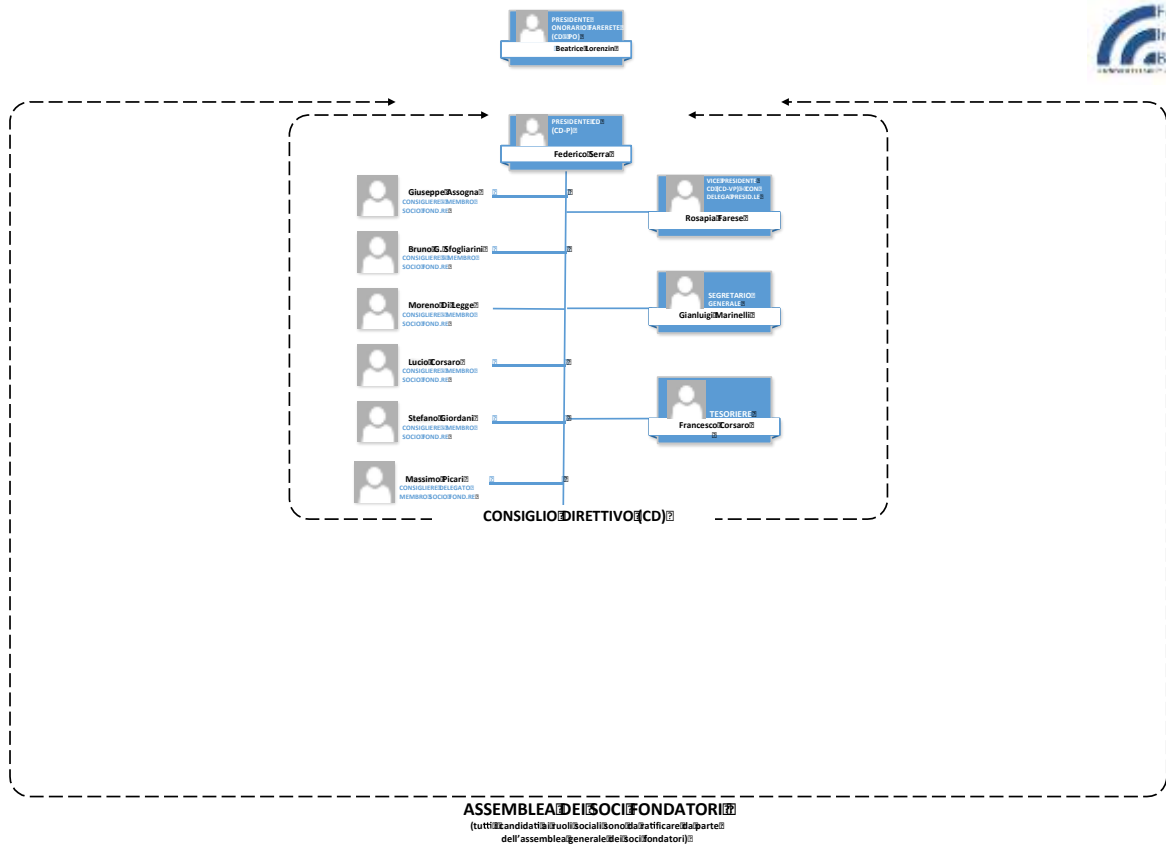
PRESIDENTE ONORARIO FARERETE (CDS-PO)
Beatrice Lorenzin

PRESIDENTE CD (CD-P)
Federico Serra

Giuseppe Assogna
CONSIGLIERE MEMBRO SOCIO FOND.RE

Bruno G. Sfogliarini
CONSIGLIERE MEMBRO SOCIO FOND.RE

Moreno Di Legge
CONSIGLIERE MEMBRO SOCIO FOND.RE

Lucio Corsaro
CONSIGLIERE MEMBRO SOCIO FOND.RE

Stefano Giordani
CONSIGLIERE MEMBRO SOCIO FOND.RE

Massimo Picari
CONSIGLIERE DELEGATO MEMBRO SOCIO FOND.RE

VICE PRESIDENTE CD (CD-VP) CON DELEGA PRESID.LE
Rosapia Farese

SEGRETARIO GENERALE
Gianluigi Marinelli

TESORIERE
Francesco Corsaro

CONSIGLIO DIRETTIVO (CD)

ASSEMBLEA DEI SOCI FONDATORI
(tutti i candidati a ruoli sociali sono da ratificare da parte dell'assemblea generale dei soci fondatori)